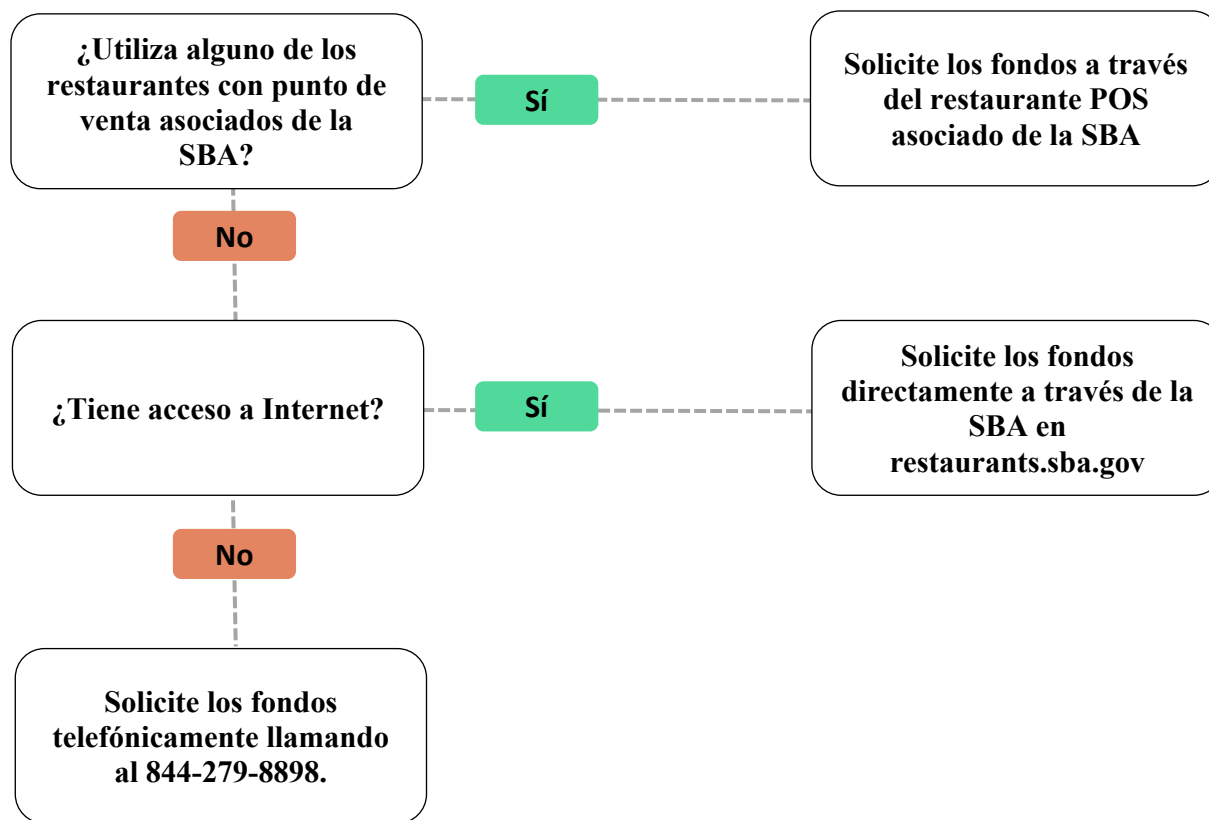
¿Utiliza alguno de los restaurantes con punto de venta asociados de la SBA?

Sí

Solicite los fondos a través del restaurante POS asociado de la SBA

No

¿Tiene acceso a Internet?

Sí

Solicite los fondos directamente a través de la SBA en restaurants.sba.gov

No

Solicite los fondos telefónicamente llamando al 844-279-8898.